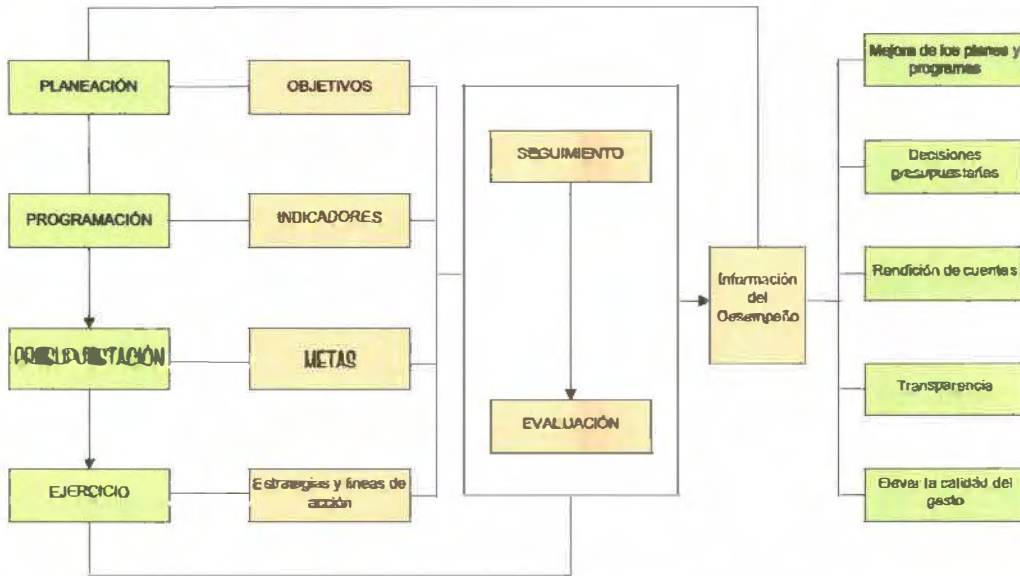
PLANEACIÓN

PROGRAMACIÓN

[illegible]

EJERCICIO

OBJETIVOS

INDICADORES

METAS

Estrategias y líneas de acción

SEGUIMIENTO

EVALUACIÓN

Información del Desempeño

Mejora de los planes y programas

Decisiones presupuestarias

Rendición de cuentas

Transparencia

Elevar la calidad del gasto